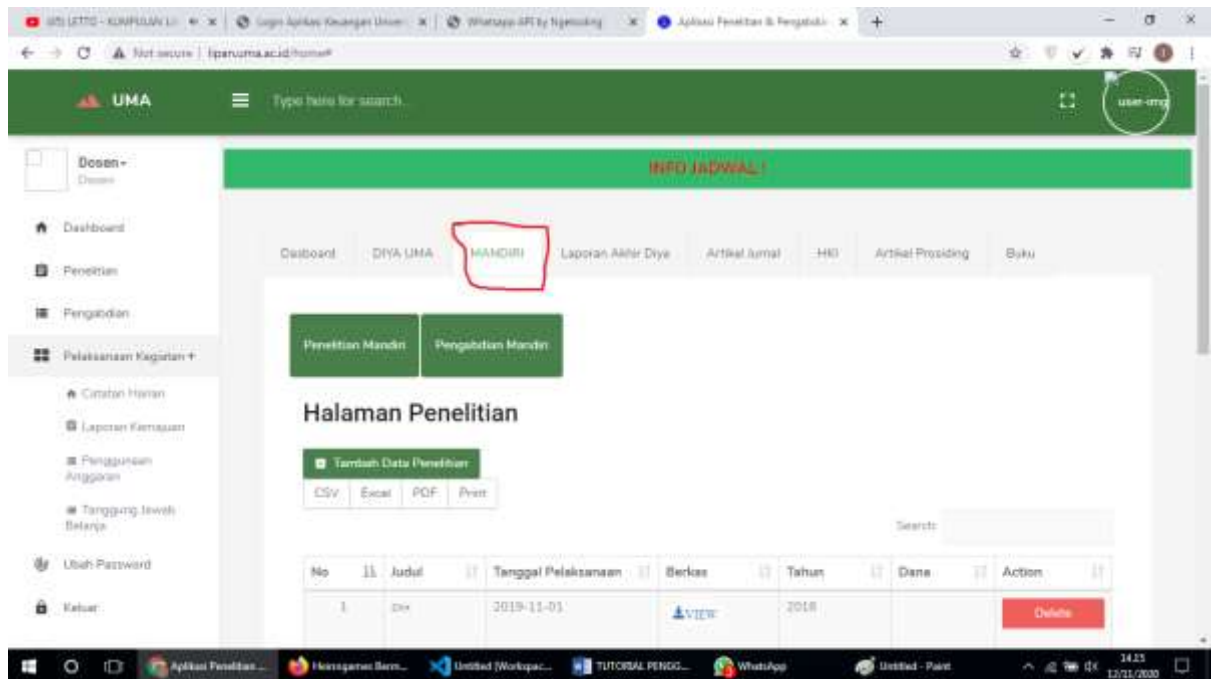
SIS LITTO - KUMPULAN LI | Login Aplikasi Keuangan Univer | WhatsApp API by Ngekoding | Aplikasi Penelitian & Pengabdi | +

Not secure | lipparuma.ac.id/home#

UMA

Type here for search

user-img

Dosen -
Dosen

Dashboard
Penelitian
Pengabdian
Pelaksanaan Kegiatan +
Catatan Harian
Laporan Kemajuan
Penggunaan Anggaran
Tanggung Jawab Belanja
Ubah Password
Keluar

INFO JADWAL !

Dasboard | DIYA UMA | MANDIRI | Laporan Akhir Diya | Artikel Jurnal | HKI | Artikel Prosiding | Buku

Penelitian Mandiri | Pengabdian Mandiri

Halaman Penelitian

Tambah Data Penelitian

CSV | Excel | PDF | Print

Search:

| No | Judul | Tanggal Pelaksanaan | Berkas | Tahun | Dana | Action |
|---|---|---|---|---|---|---|
| 1 | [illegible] | 2019-11-01 | VIEW | 2018 | | Delete |

Aplikasi Penelitian... | Homegames Bern... | Untitled (Workspac... | TUTORIAL PENGG... | WhatsApp | Untitled - Paint

14:23
12/11/2020